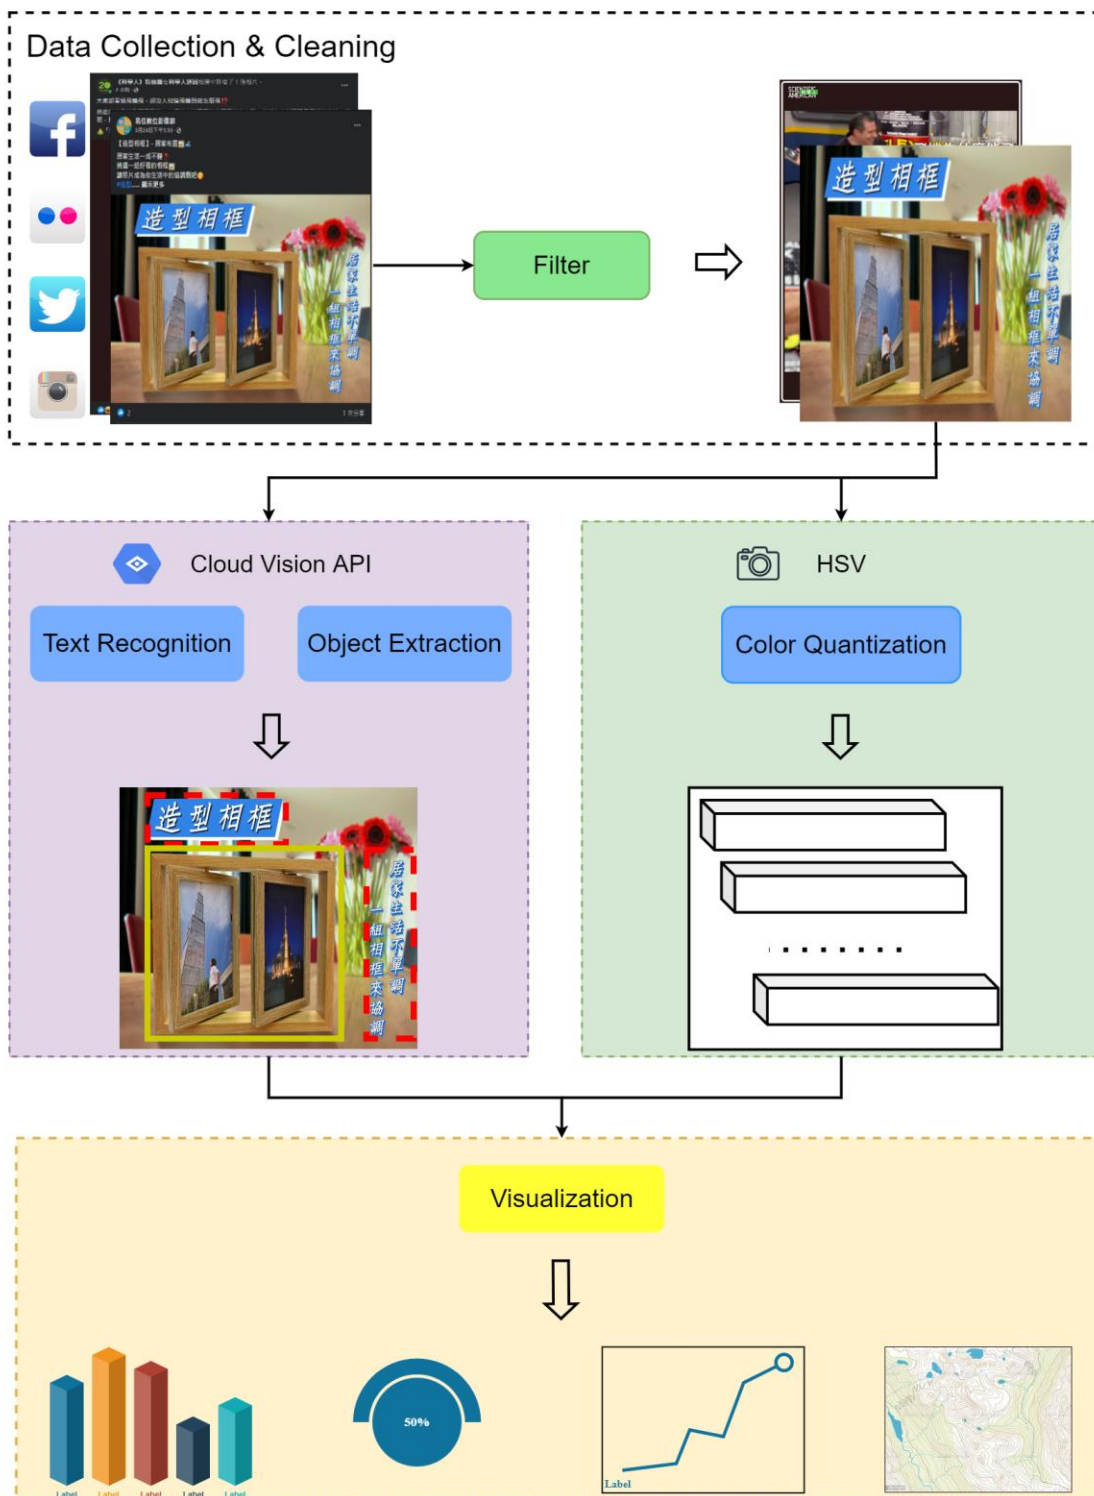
Data Collection & Cleaning

造型相框
居家生活不單調
一組相框來協調

Filter

造型相框
居家生活不單調
一組相框來協調

Cloud Vision API

Text Recognition

Object Extraction

造型相框
居家生活不單調
一組相框來協調

HSV

Color Quantization

Visualization

Label Label Label Label Label

50%

Label